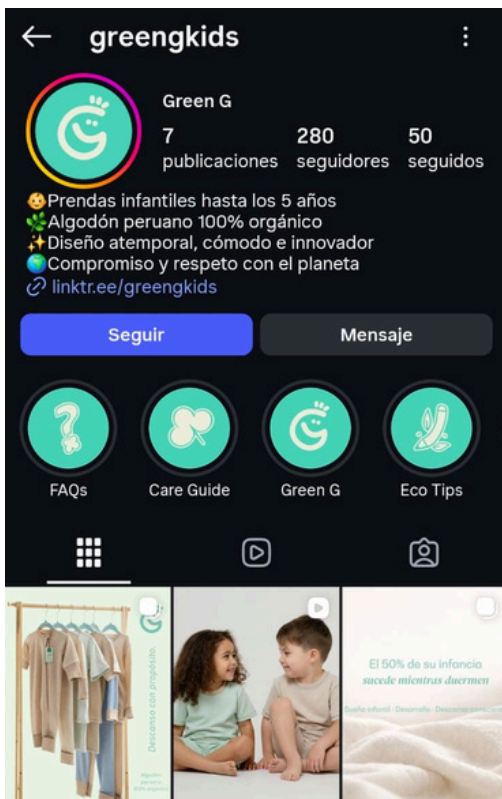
greengkids

Green G

7 publicaciones
280 seguidores
50 seguidos

👶Prendas infantiles hasta los 5 años
🌿Algodón peruano 100% orgánico
✨Diseño atemporal, cómodo e innovador
🌍Compromiso y respeto con el planeta
linktr.ee/greengkids

Seguir
Mensaje

FAQs
Care Guide
Green G
Eco Tips

Descanso con propósito.
Algodón peruano 100% orgánico

El 50% de su infancia
sucede mientras duermen
Diseño infantil · Desarrollo · Descanso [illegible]